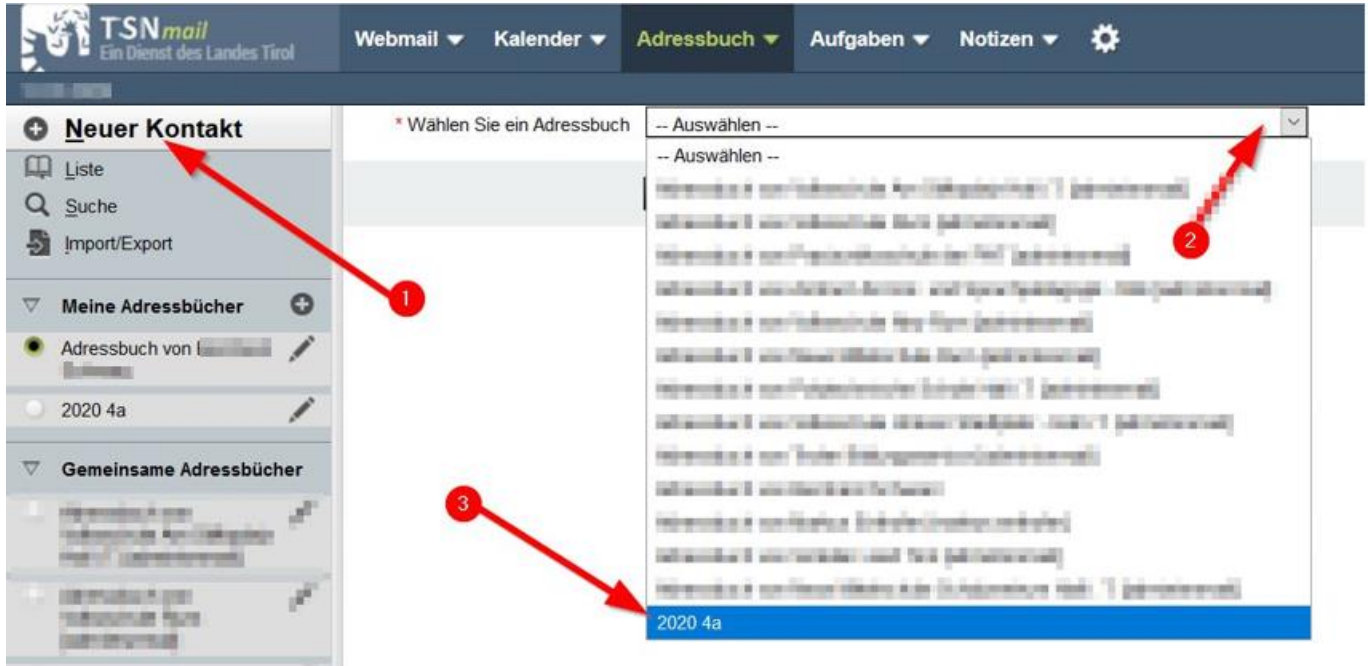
TSNmail
Ein Dienst des Landes Tirol

Webmail ▾ Kalender ▾ Adressbuch ▾ Aufgaben ▾ Notizen ▾

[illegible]

Neuer Kontakt
Liste
Suche
Import/Export

Meine Adressbücher
Adressbuch von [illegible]
2020 4a

Gemeinsame Adressbücher
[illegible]
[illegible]

* Wählen Sie ein Adressbuch
-- Auswählen --
-- Auswählen --
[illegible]
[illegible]
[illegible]
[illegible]
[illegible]
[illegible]
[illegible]
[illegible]
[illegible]
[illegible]
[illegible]
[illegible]
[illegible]
2020 4a

1
2
3